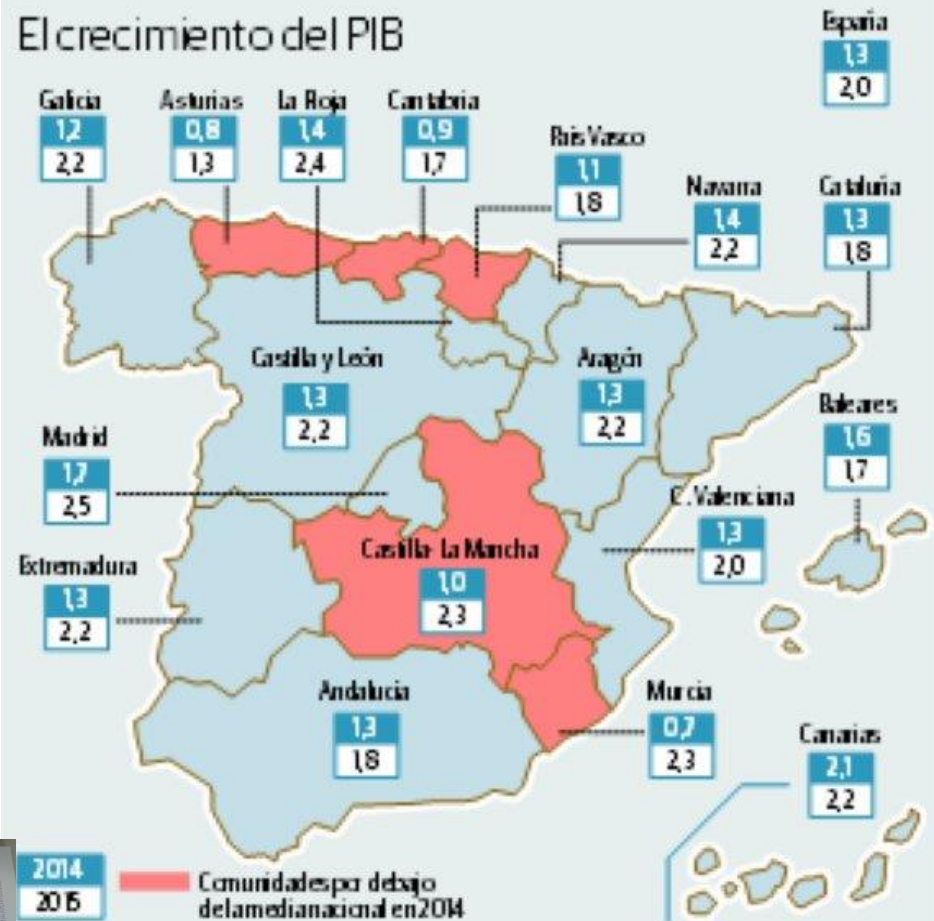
El crecimiento del PIB

España
1,3
2,0

Galicia
1,2
2,2

Asturias
0,8
1,3

La Rioja
1,4
2,4

Cantabria
0,9
1,7

País Vasco
1,1
1,8

Navarra
1,4
2,2

Cataluña
1,3
1,8

Castilla y León
1,3
2,2

Aragón
1,3
2,2

Baleares
1,6
1,7

Madrid
1,7
2,5

C. Valenciana
1,3
2,0

Castilla-La Mancha
1,0
2,3

Extremadura
1,3
2,2

Andalucía
1,3
1,8

Murcia
0,7
2,3

Canarias
2,1
2,2

2014
2015

Comunidades por debajo de la media nacional en 2014